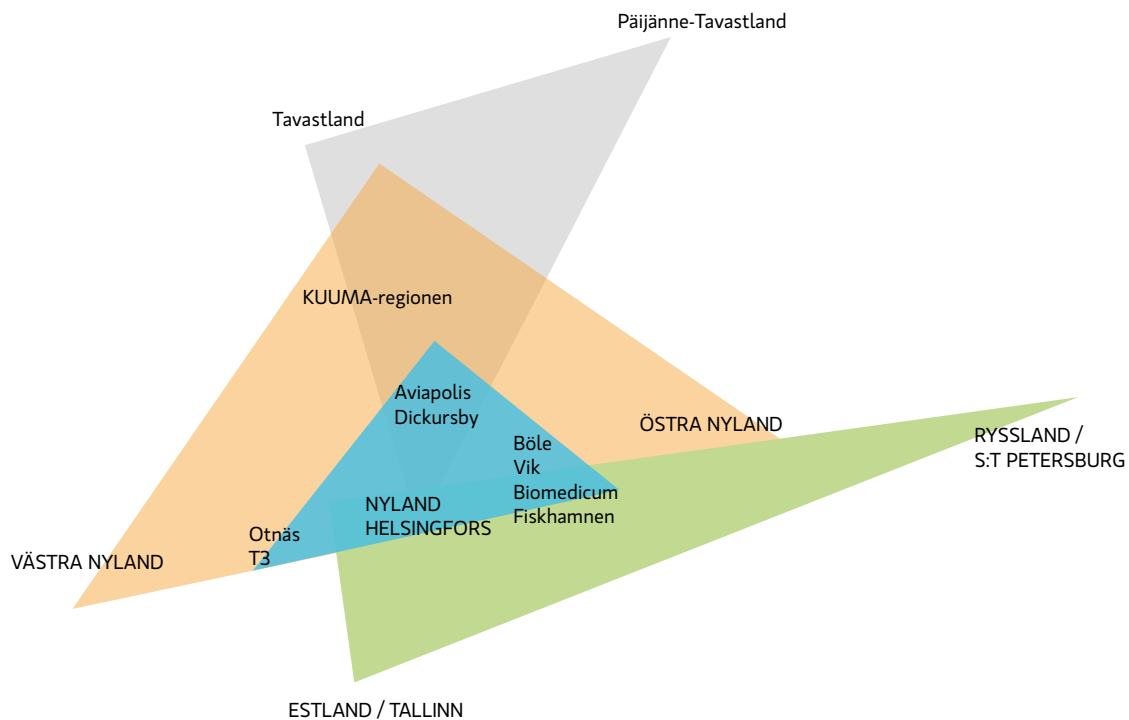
Päijänne-Tavastland

Tavastland

KUUMA-regionen

Aviapolis
Dickursby

Böle
Vik
Biomedicum
Fiskhamnen

ÖSTRA NYLAND

RYSSLAND /
S:T PETERSBURG

NYLAND
HELSINGFORS

Otnäs
T3

VÄSTRA NYLAND

ESTLAND / TALLINN